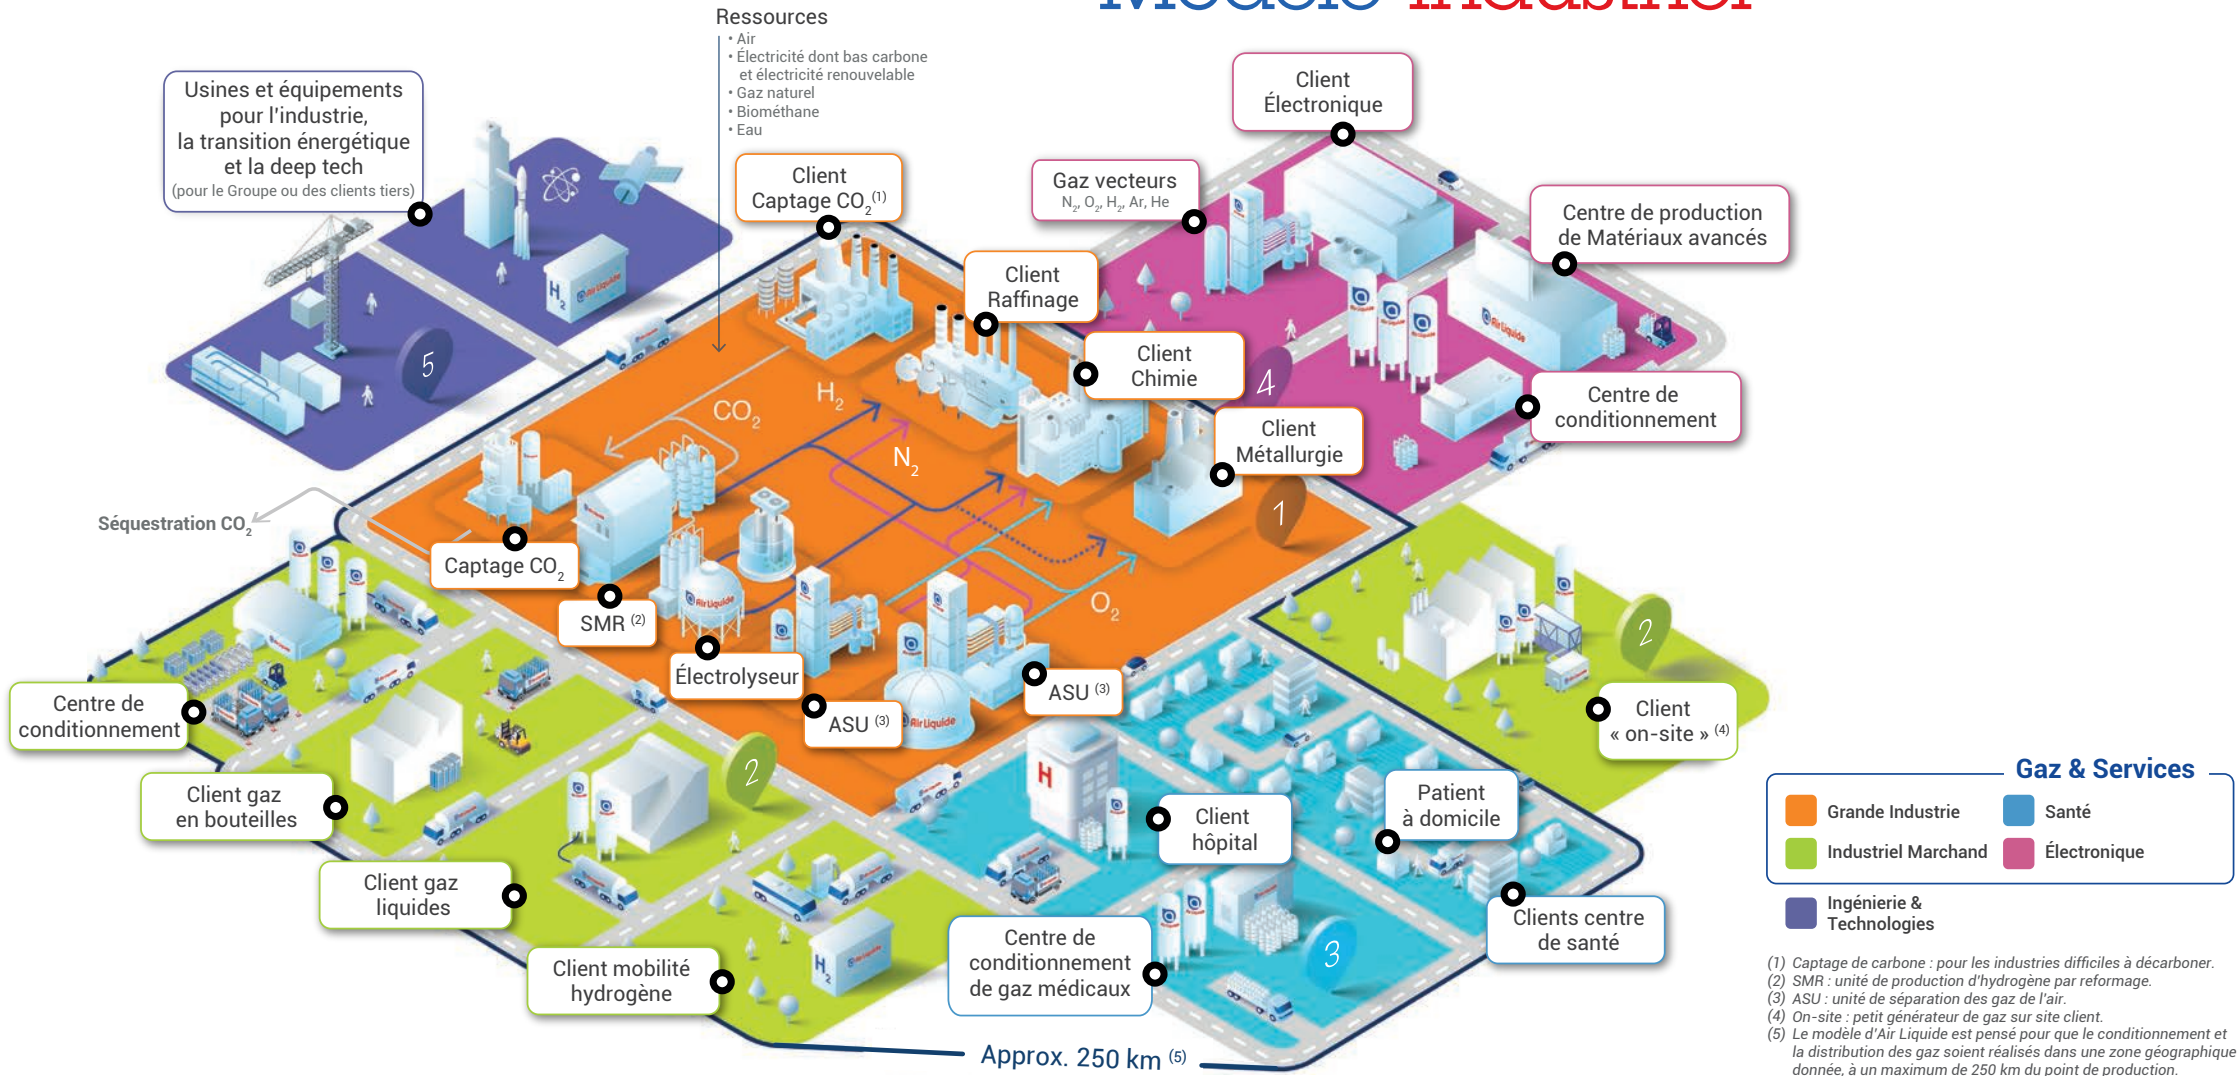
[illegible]

Ressources
• Air
• Électricité dont bas carbone et électricité renouvelable
• Gaz naturel
• Biométhane
• Eau

Usines et équipements pour l'industrie, la transition énergétique et la deep tech
(pour le Groupe ou des clients tiers)

Client Captage $CO_2$ $^{(1)}$

Gaz vecteurs
$N_2$, $O_2$, $H_2$, Ar, He

Client Électronique

Centre de production de Matériaux avancés

Client Raffinage

Client Chimie

Centre de conditionnement

Client Métallurgie

$CO_2$

$H_2$

$N_2$

$O_2$

5

4

1

2

2

3

Séquestration $CO_2$

Captage $CO_2$

SMR $^{(2)}$

Électrolyseur

ASU $^{(3)}$

ASU $^{(3)}$

Centre de conditionnement

Client gaz en bouteilles

Client gaz liquides

Client mobilité hydrogène

Centre de conditionnement de gaz médicaux

Client hôpital

Patient à domicile

Clients centre de santé

Client « on-site » $^{(4)}$

Approx. 250 km $^{(5)}$

Gaz & Services
Grande Industrie
Santé
Industriel Marchand
Électronique
Ingénierie & Technologies

(1) Captage de carbone : pour les industries difficiles à décarboner.
(2) SMR : unité de production d'hydrogène par reformage.
(3) ASU : unité de séparation des gaz de l'air.
(4) On-site : petit générateur de gaz sur site client.
(5) Le modèle d'Air Liquide est pensé pour que le conditionnement et la distribution des gaz soient réalisés dans une zone géographique donnée, à un maximum de 250 km du point de production.